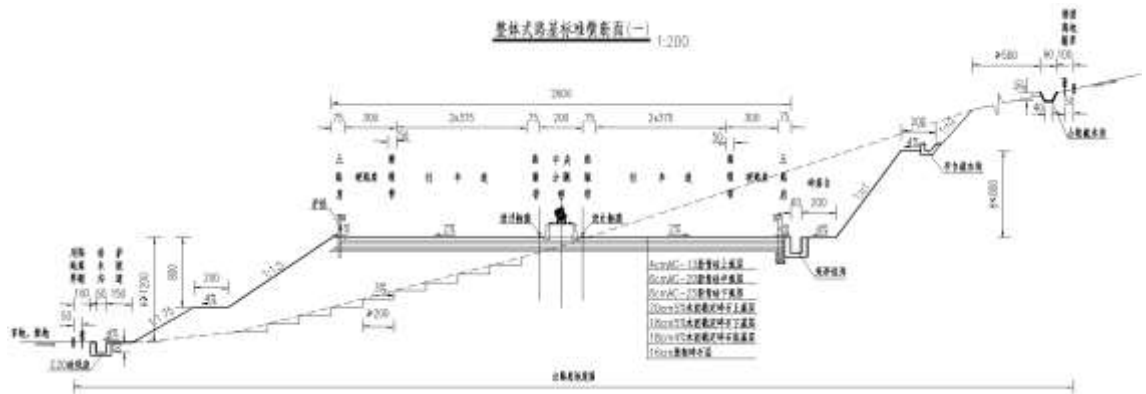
整体式路基标准横断面(一) 1:200

2800

75 300 2x375 75 200 75 2x375 300 75

硬路肩 行车道 中央分隔带 行车道 硬路肩

护栏

碎落台

200

4%

1:1.5

1:1.75

1:1

≥680

≥1200

800

200

平台截水沟

边沟

截水沟

≥200

4cmAC-13沥青砼上面层
6cmAC-20沥青砼中面层
8cmAC-25沥青砼下面层
20cm5%水泥稳定碎石上基层
18cm4%水泥稳定碎石下基层
18cm3%水泥稳定碎石底基层
16cm级配碎石层

2.0%

公路用地范围